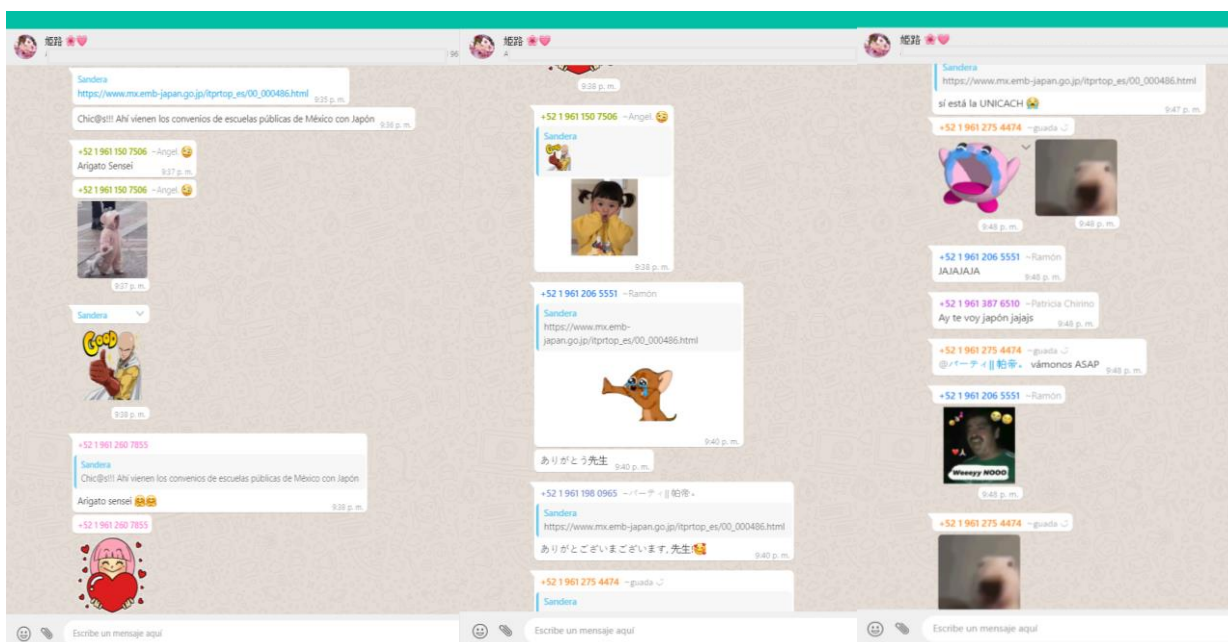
姫路 🌸💗

Sandera
https://www.mx.emb-japan.go.jp/itprtop_es/00_000486.html 9:35 p. m.

Chic@s!!! Ahí vienen los convenios de escuelas públicas de México con Japón 9:36 p. m.

+52 1 961 150 7506 ~Angel 😉
Arigato Sensei 9:37 p. m.

+52 1 961 150 7506 ~Angel 😉
9:37 p. m.

Sandera
GOOD
9:38 p. m.

+52 1 961 260 7855
Sandera
Chic@s!!! Ahí vienen los convenios de escuelas públicas de México con Japón
Arigato sensei 😂😂 9:38 p. m.

+52 1 961 260 7855

Escribe un mensaje aquí

姫路 🌸💗

9:38 p. m.

+52 1 961 150 7506 ~Angel 😉
Sandera
9:38 p. m.

+52 1 961 206 5551 ~Ramón
Sandera
https://www.mx.emb-japan.go.jp/itprtop_es/00_000486.html
9:40 p. m.

ありがとう先生 9:40 p. m.

+52 1 961 198 0965 ~パーティ || 帕帝。
Sandera
https://www.mx.emb-japan.go.jp/itprtop_es/00_000486.html
ありがとございまございます,先生! 9:40 p. m.

+52 1 961 275 4474 ~guada
Sandera

Escribe un mensaje aquí

姫路 🌸💗

Sandera
https://www.mx.emb-japan.go.jp/itprtop_es/00_000486.html
sí está la UNICACH 😭 9:47 p. m.

+52 1 961 275 4474 ~guada
9:48 p. m. 9:48 p. m.

+52 1 961 206 5551 ~Ramón
JAJAJAJA 9:48 p. m.

+52 1 961 387 6510 ~Patricia Chirino
Ay te voy japón jajajs 9:48 p. m.

+52 1 961 275 4474 ~guada
@パーティ || 帕帝。 vámonos ASAP 9:48 p. m.

+52 1 961 206 5551 ~Ramón
Weeeyy NOOO
9:48 p. m.

+52 1 961 275 4474 ~guada

Escribe un mensaje aquí